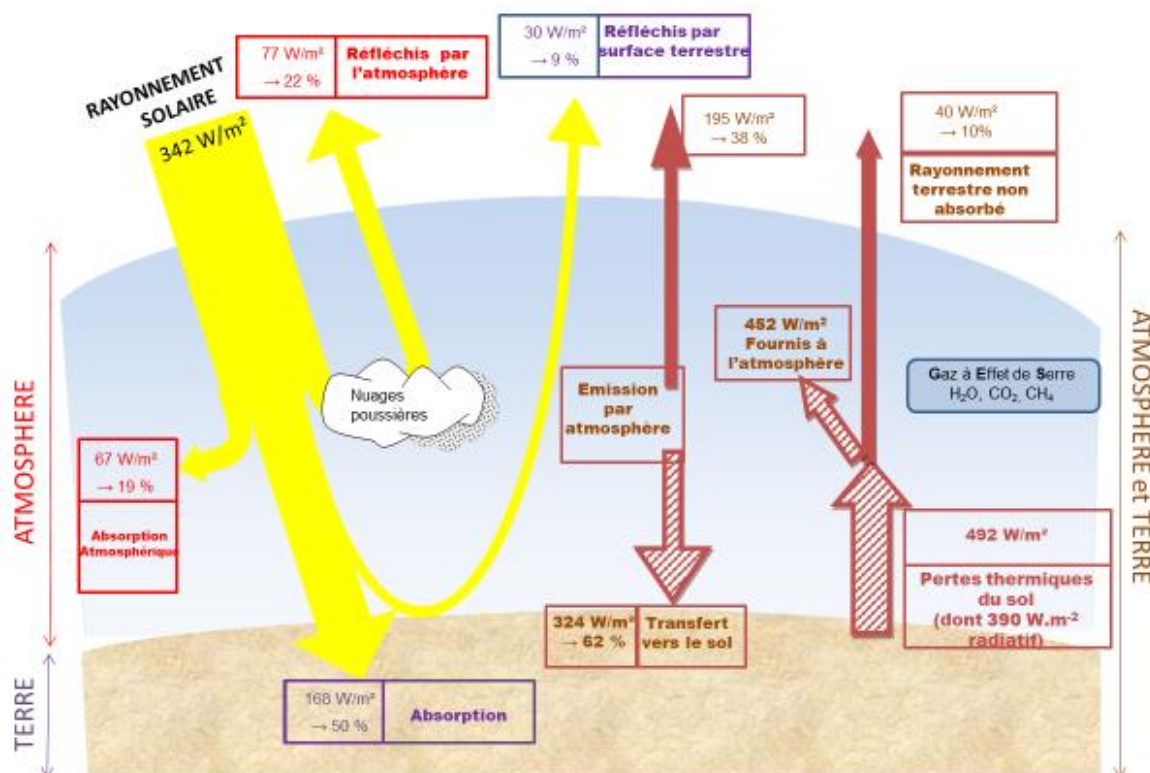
RAYONNEMENT SOLAIRE

342 W/m²

77 W/m² → 22 %

Réfléchis par l'atmosphère

30 W/m² → 9 %

Réfléchis par surface terrestre

195 W/m² → 38 %

40 W/m² → 10%

Rayonnement terrestre non absorbé

ATMOSPHERE

Nuages poussières

67 W/m² → 19 %

Absorption Atmosphérique

452 W/m² Fournis à l'atmosphère

Emission par atmosphère

Gaz à Effet de Serre $H_2O$, $CO_2$, $CH_4$

ATMOSPHERE et TERRE

492 W/m²

Pertes thermiques du sol (dont 390 W.m⁻² radiatif)

324 W/m² → 62 %

Transfert vers le sol

TERRE

168 W/m² → 50 %

Absorption